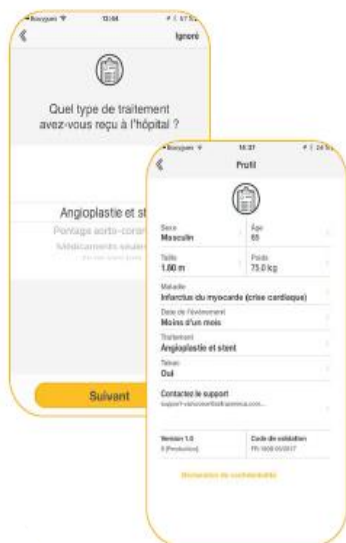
Bouygues 13:04

Ignoré

Quel type de traitement avez-vous reçu à l'hôpital ?

Angioplastie et st
Pontage aorto-coron
Médicaments seuls
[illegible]

Suivant

Bouygues 14:31

Profil

Sexe
Masculin

Âge
65

Taille
1.80 m

Poids
75.0 kg

Maladie
Infarctus du myocarde (crise cardiaque)

Date de l'événement
Moins d'un mois

Traitement
Angioplastie et stent

Tabac
Oui

Contactez le support
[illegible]

Version 1.0
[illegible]

Code de validation
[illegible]

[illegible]